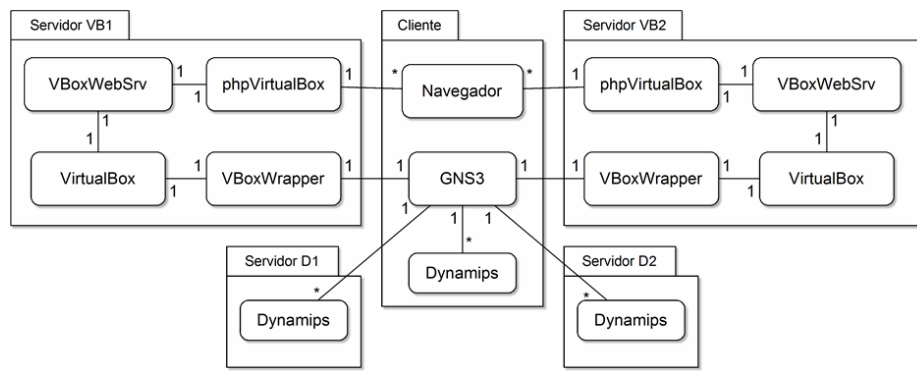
Servidor VB1

VBoxWebSrv

1

1

phpVirtualBox

1

1

VirtualBox

1

1

VBoxWrapper

1

Cliente

*

Navegador

*

1

GNS3

1

1

1

1

*

Dynamips

Servidor VB2

1

phpVirtualBox

1

1

VBoxWebSrv

1

1

VBoxWrapper

1

1

VirtualBox

Servidor D1

*

Dynamips

Servidor D2

*

Dynamips